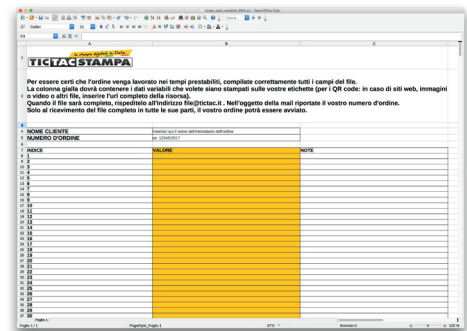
TICTACSTAMPA

Per essere certi che l'ordine venga lavorato nei tempi prestabiliti, compilate correttamente tutti i campi del file.
La colonna gialla dovrà contenere i dati variabili che volete siano stampati sulle vostre etichette (per i QR code: in caso di siti web, immagini o video o altri file, inserire l'url completo della risorsa).
Quando il file sarà completo, speditelo all'indirizzo file@tictac.it . Nell'oggetto della mail riportate il vostro numero di ordine.
Solo al ricevimento del file completo in tutte le sue parti, il vostro ordine potrà essere avviato.

| NOME CLIENTE | Inserisci qui il nome dell'intestatario dell'ordine | |
|---|---|---|
| NUMERO D'ORDINE | es. 1/2345/2017 | |
| INDICE | VALORE | NOTE |
| 1 | | |
| 2 | | |
| 3 | | |
| 4 | | |
| 5 | | |
| 6 | | |
| 7 | | |
| 8 | | |
| 9 | | |
| 10 | | |
| 11 | | |
| 12 | | |
| 13 | | |
| 14 | | |
| 15 | | |
| 16 | | |
| 17 | | |
| 18 | | |
| 19 | | |
| 20 | | |
| 21 | | |
| 22 | | |
| 23 | | |
| 24 | | |
| 25 | | |
| 26 | | |
| 27 | | |
| 28 | | |
| 29 | | |
| 30 | | |

Foglio1
Foglio 1 / 1